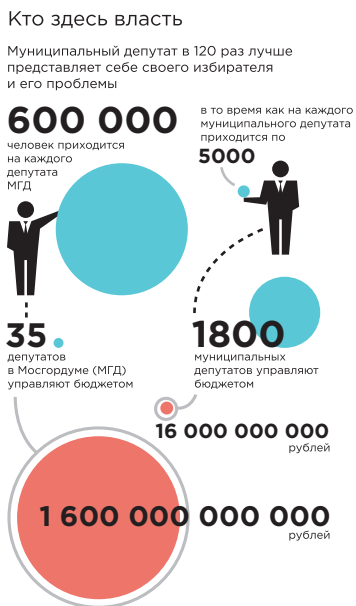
Кто здесь власть

Муниципальный депутат в 120 раз лучше представляет себе своего избирателя и его проблемы

600 000
человек приходится на каждого депутата МГД

в то время как на каждого муниципального депутата приходится по
5000

35
депутатов в Мосгордуме (МГД) управляют бюджетом

1800
муниципальных депутатов управляют бюджетом

16 000 000 000
рублей

1 600 000 000 000
рублей